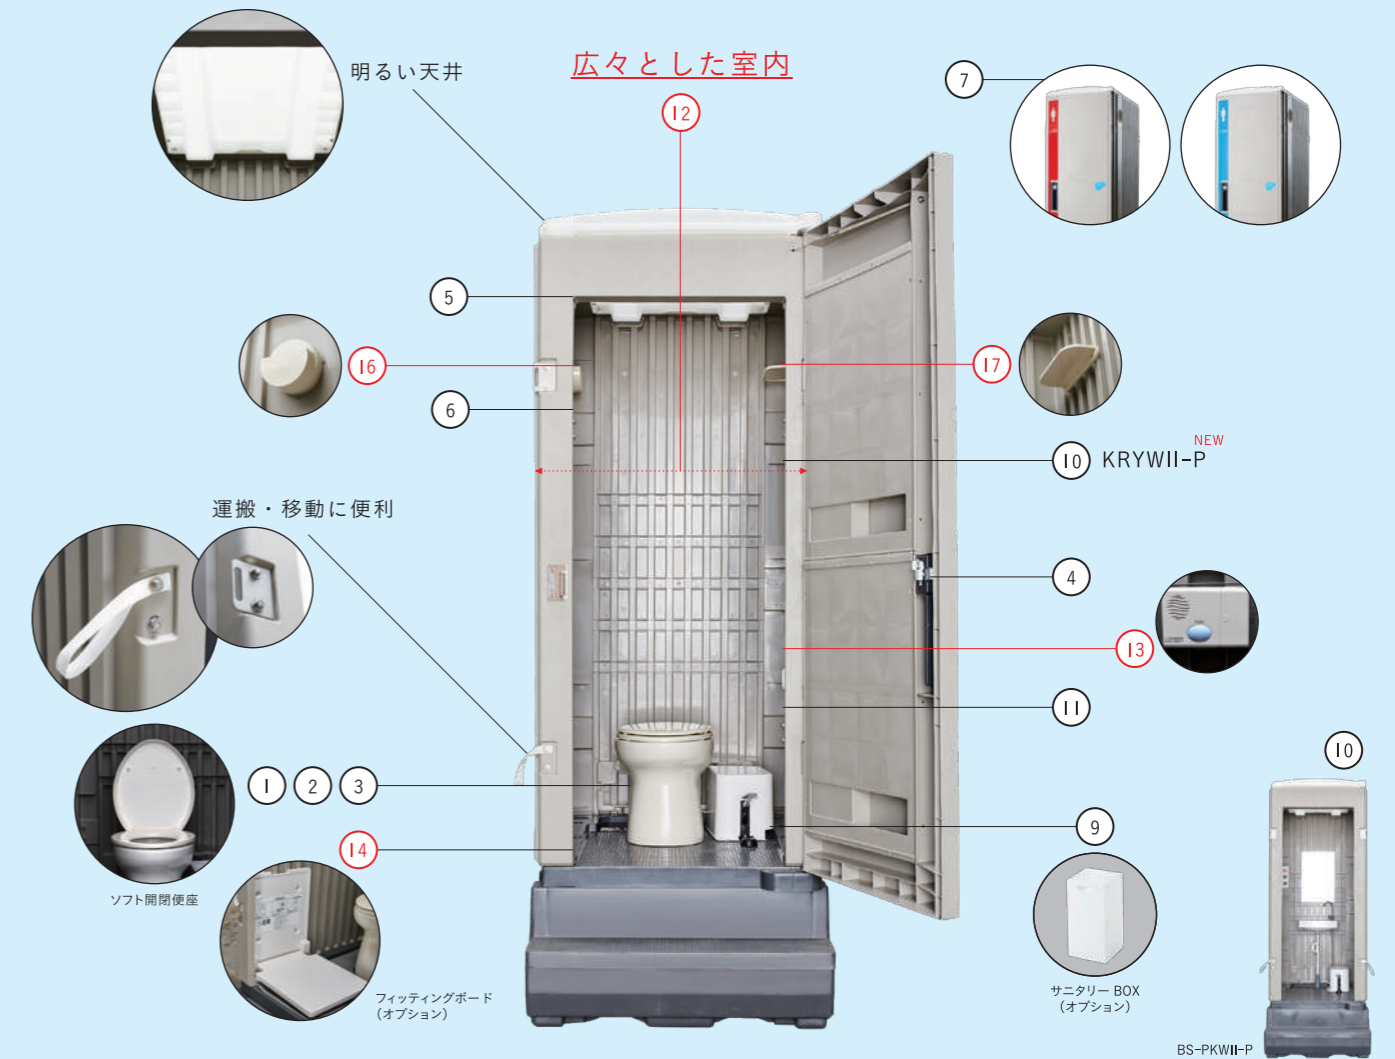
明るい天井

広々とした室内

12

7

5

16

17

6

NEW

10 KRYWII-P

運搬・移動に便利

4

13

11

10

1 2 3

9

14

ソフト開閉便座

フィッティングボード
(オプション)

サニタリー BOX
(オプション)

BS-PKWII-P